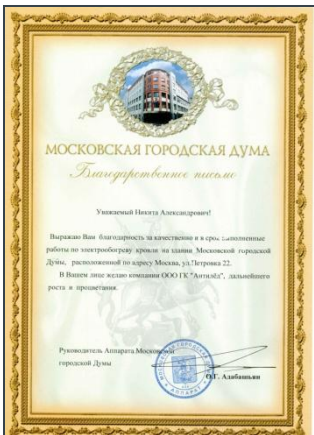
МОСКОВСКАЯ ГОРОДСКАЯ ДУМА
Благодарственное письмо

Уважаемый Никита Александрович!

Выражаю Вам благодарность за качественно и в срок выполненные работы по электрообогреву кровли на здании Московской городской Думы, расположенной по адресу Москва, ул.Петровка 22.

В Вашем лице желаю компании ООО ГК "Антилёд", дальнейшего роста и процветания.

Руководитель Аппарата Московской городской Думы

О.Г. Алабашьян